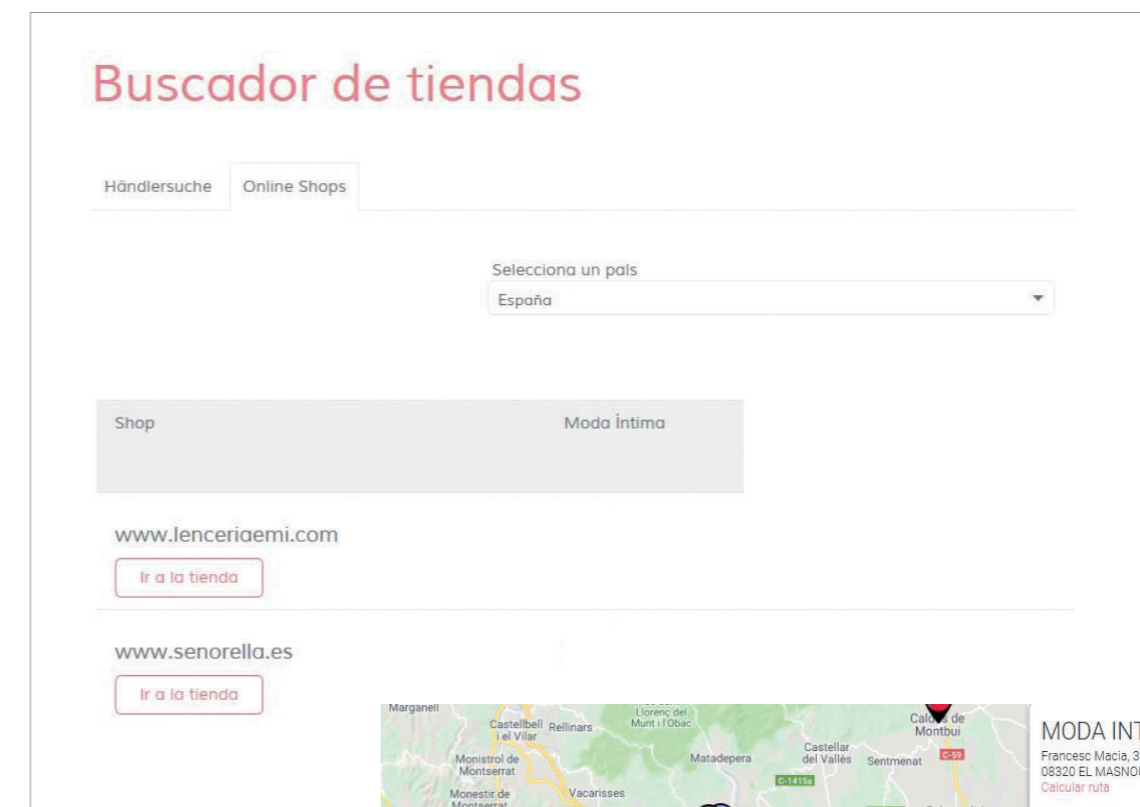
Buscador de tiendas

Händlersuche
Online Shops

Selecciona un pais
España

| Shop | Moda Íntima |
|---|---|

www.lenceriaemi.com
Ir a la tienda

www.senorella.es
Ir a la tienda

Marganell
Castellbell i el Vilar
Rellinars
Llorenç del Munt i l'Obac
Caldes de Montbui
Monistrol de Montserrat
Matadepera
Castellar del Vallès
Sentmenat
C-59
C-1415a
Monestir de Montserrat
Vacarisses

MODA INT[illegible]
Francesc Macia, 3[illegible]
08320 EL MASNO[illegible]
Calcular ruta